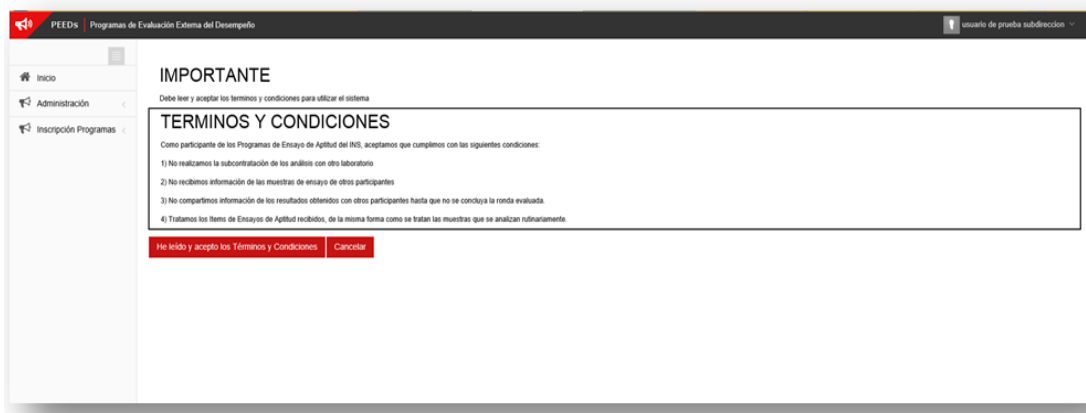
PEEDs | Programas de Evaluación Externa del Desempeño

usuario de prueba subdireccion

Inicio

Administración

Inscripción Programas

IMPORTANTE

Debe leer y aceptar los terminos y condiciones para utilizar el sistema

TERMINOS Y CONDICIONES

Como participante de los Programas de Ensayo de Aptitud del INS, aceptamos que cumplimos con las siguientes condiciones:

1) No realizamos la subcontratación de los análisis con otro laboratorio

2) No recibimos información de las muestras de ensayo de otros participantes

3) No compartimos información de los resultados obtenidos con otros participantes hasta que no se concluya la ronda evaluada.

4) Tratamos los Items de Ensayos de Aptitud recibidos, de la misma forma como se tratan las muestras que se analizan rutinariamente.

He leído y acepto los Términos y Condiciones

Cancelar